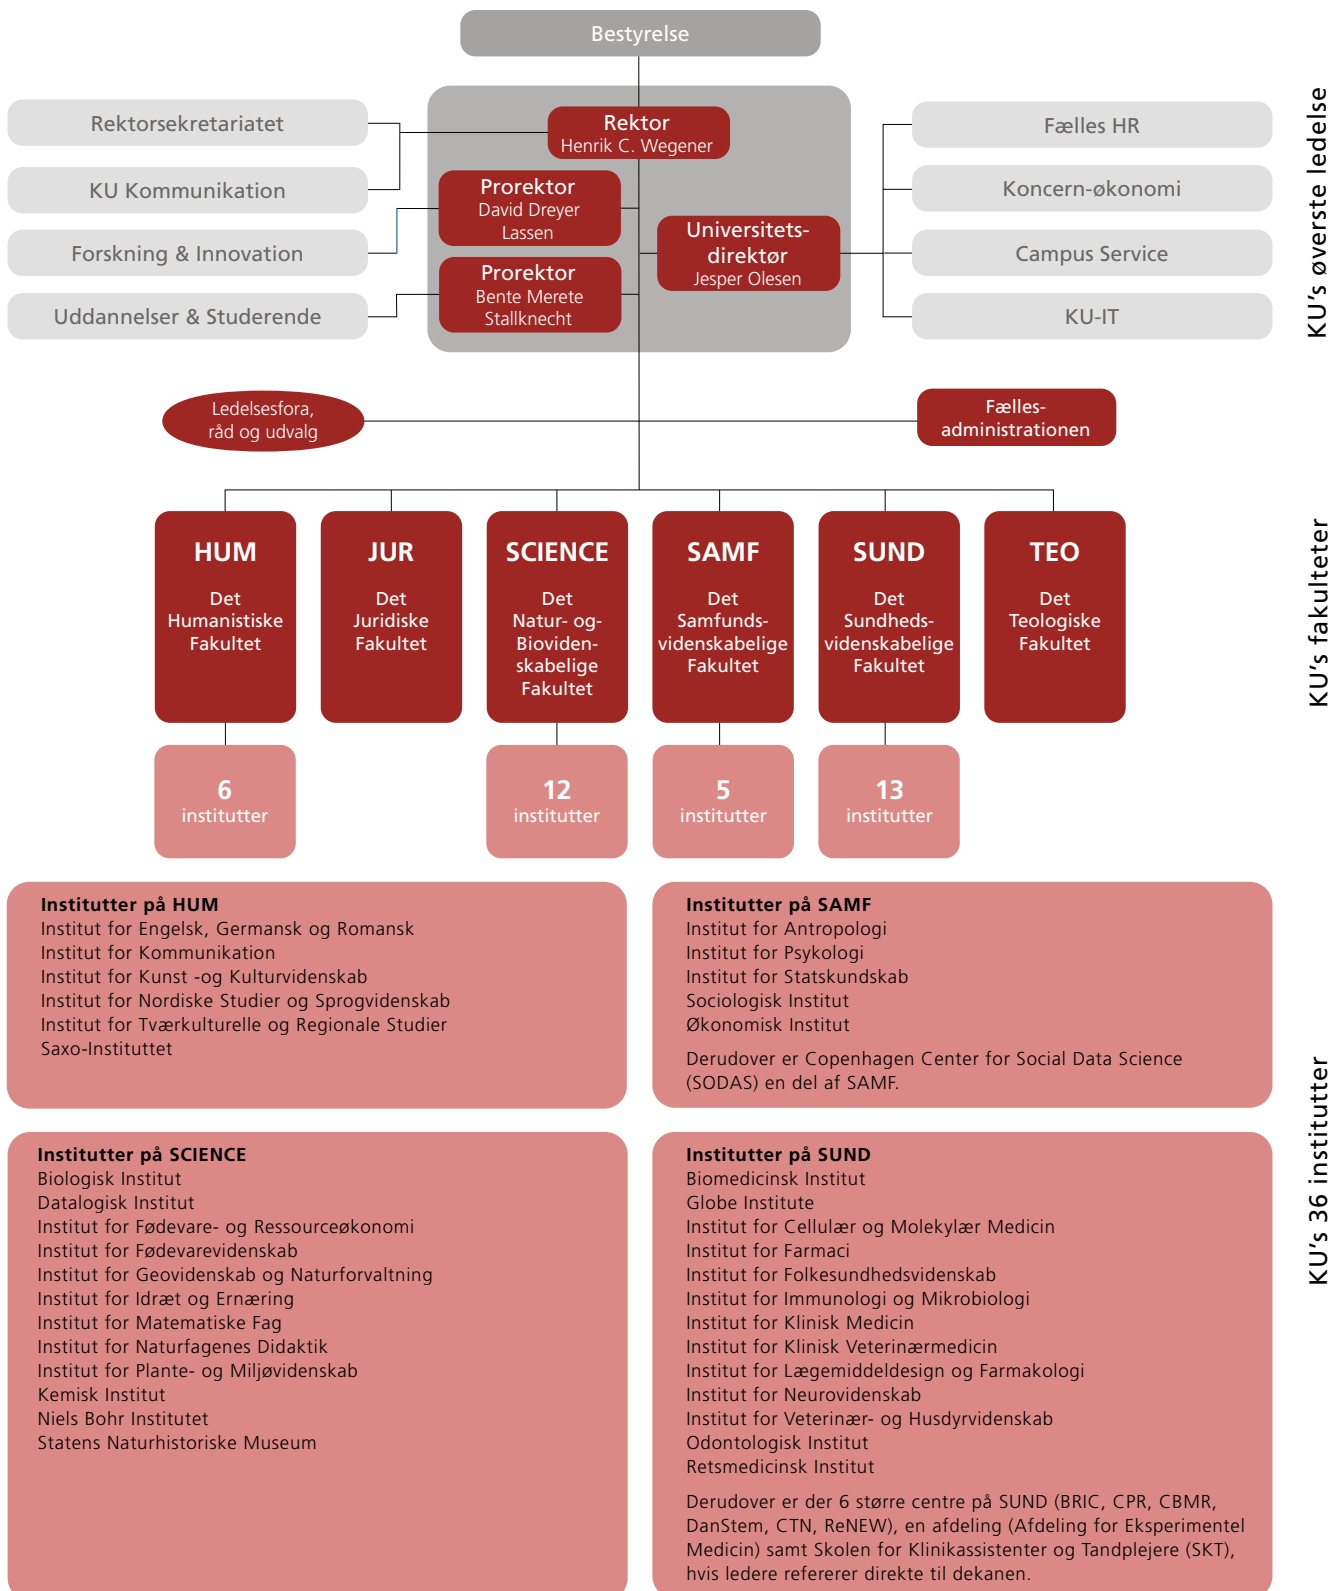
Bestyrelse

Rektorsekretariatet

KU Kommunikation

Forskning & Innovation

Uddannelser & Studerende

Rektor
Henrik C. Wegener

Prorektor
David Dreyer Lassen

Prorektor
Bente Merete Stallknecht

Universitetsdirektør
Jesper Olesen

Fælles HR

Koncern-økonomi

Campus Service

KU-IT

KU's øverste ledelse

Ledelsesfora, råd og udvalg

Fællesadministrationen

HUM
Det Humanistiske Fakultet

JUR
Det Juridiske Fakultet

SCIENCE
Det Natur- og Biovidenskabelige Fakultet

SAMF
Det Samfundsvidenskabelige Fakultet

SUND
Det Sundhedsvidenskabelige Fakultet

TEO
Det Teologiske Fakultet

KU's fakulteter

6
institutter

12
institutter

5
institutter

13
institutter

Institutter på HUM
Institut for Engelsk, Germansk og Romansk
Institut for Kommunikation
Institut for Kunst -og Kulturvidenskab
Institut for Nordiske Studier og Sprogvidenskab
Institut for Tværkulturelle og Regionale Studier
Saxo-Instituttet

Institutter på SAMF
Institut for Antropologi
Institut for Psykologi
Institut for Statskundskab
Sociologisk Institut
Økonomisk Institut

Derudover er Copenhagen Center for Social Data Science (SODAS) en del af SAMF.

Institutter på SCIENCE
Biologisk Institut
Datalogisk Institut
Institut for Fødevare- og Ressourceøkonomi
Institut for Fødevarevidenskab
Institut for Geovidenskab og Naturforvaltning
Institut for Idræt og Ernæring
Institut for Matematiske Fag
Institut for Naturfagenes Didaktik
Institut for Plante- og Miljøvidenskab
Kemisk Institut
Niels Bohr Institutet
Statens Naturhistoriske Museum

Institutter på SUND
Biomedicinsk Institut
Globe Institute
Institut for Cellulær og Molekylær Medicin
Institut for Farmaci
Institut for Folkesundhedsvidenskab
Institut for Immunologi og Mikrobiologi
Institut for Klinisk Medicin
Institut for Klinisk Veterinærmedicin
Institut for Lægemiddeldesign og Farmakologi
Institut for Neurovidenskab
Institut for Veterinær- og Husdyrvidenskab
Odontologisk Institut
Retsmedicinsk Institut

Derudover er der 6 større centre på SUND (BRIC, CPR, CBMR, DanStem, CTN, ReNEW), en afdeling (Afdeling for Eksperimentel Medicin) samt Skolen for Klinikassistenter og Tandplejere (SKT), hvis ledere refererer direkte til dekanen.

KU's 36 institutter